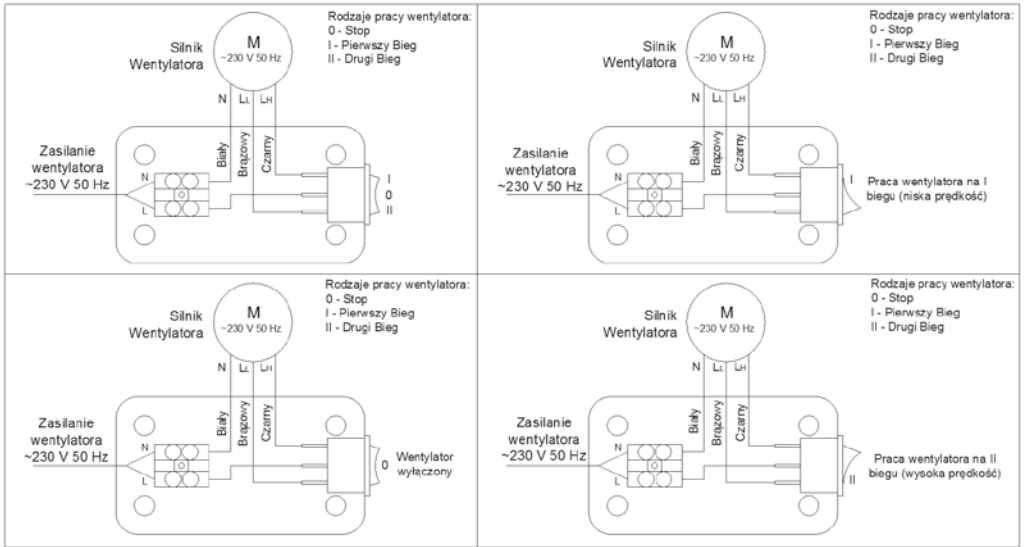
Rodzaje pracy wentylatora:
0 - Stop
I - Pierwszy Bieg
II - Drugi Bieg

Silnik Wentylatora

M
~230 V 50 Hz

N $L_L$ $L_H$

Zasilanie wentylatora ~230 V 50 Hz

N
L

Biały Brązowy Czarny

I
0
II

Rodzaje pracy wentylatora:
0 - Stop
I - Pierwszy Bieg
II - Drugi Bieg

Silnik Wentylatora

M
~230 V 50 Hz

N $L_L$ $L_H$

Zasilanie wentylatora ~230 V 50 Hz

N
L

Biały Brązowy Czarny

I

Praca wentylatora na I biegu (niska prędkość)

Rodzaje pracy wentylatora:
0 - Stop
I - Pierwszy Bieg
II - Drugi Bieg

Silnik Wentylatora

M
~230 V 50 Hz

N $L_L$ $L_H$

Zasilanie wentylatora ~230 V 50 Hz

N
L

Biały Brązowy Czarny

0

Wentylator wyłączony

Rodzaje pracy wentylatora:
0 - Stop
I - Pierwszy Bieg
II - Drugi Bieg

Silnik Wentylatora

M
~230 V 50 Hz

N $L_L$ $L_H$

Zasilanie wentylatora ~230 V 50 Hz

N
L

Biały Brązowy Czarny

II

Praca wentylatora na II biegu (wysoka prędkość)